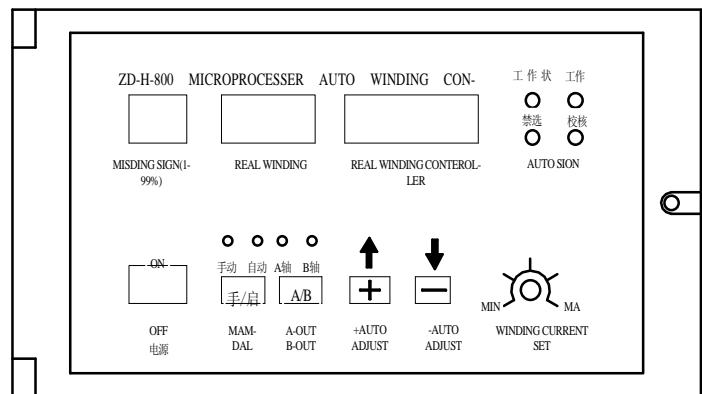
ZD-H-800 MICROPROCESSER AUTO WINDING CON-

工作状 工作

禁选 校核

MISDING SIGN(1-99%)

REAL WINDING

REAL WINDING CONTROLELER

AUTO SION

ON

手动 自动 A轴 B轴

手/启

A/B

+

−

MIN

MA

OFF
电源

MAMDAL

A-OUT
B-OUT

+AUTO
ADJUST

-AUTO
ADJUST

WINDING CURRENT SET